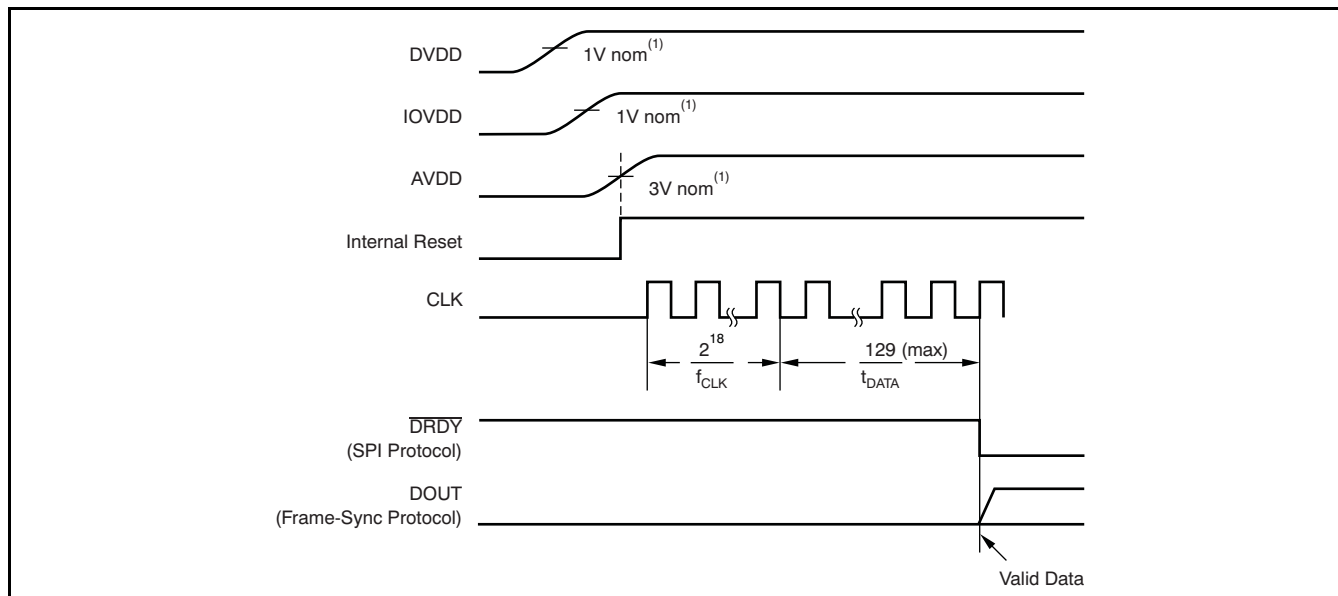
DVDD

1V nom$^{(1)}$

IOVDD

1V nom$^{(1)}$

AVDD

3V nom$^{(1)}$

Internal Reset

CLK

$\frac{2^{18}}{f_{CLK}}$

$\frac{129 \text{ (max)}}{t_{DATA}}$

$\overline{DRDY}$
(SPI Protocol)

DOUT
(Frame-Sync Protocol)

Valid Data